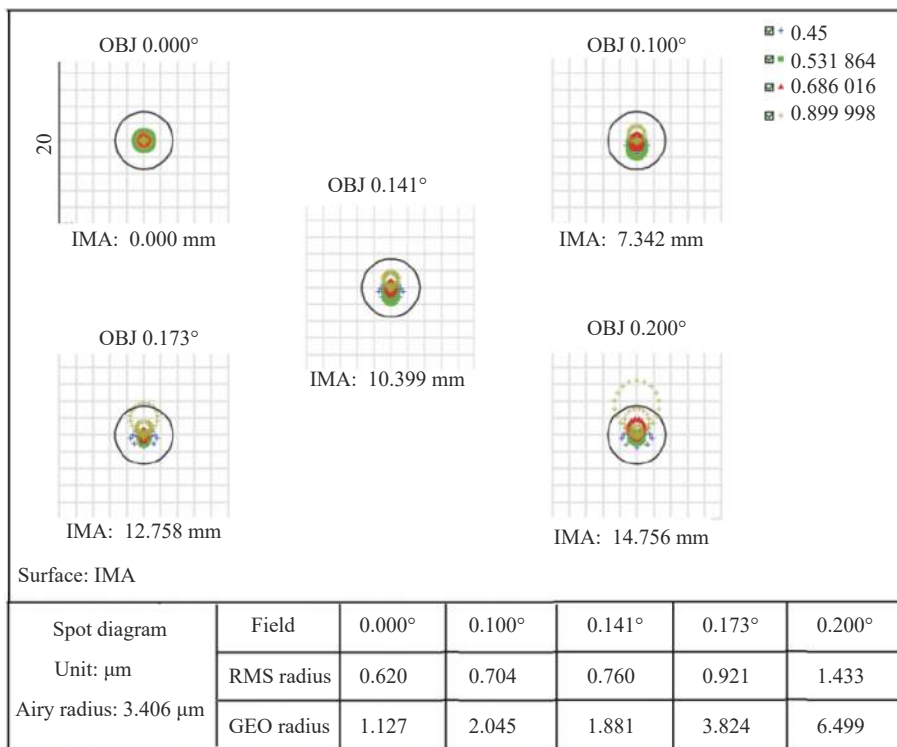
OBJ 0.000°

20

IMA: 0.000 mm

OBJ 0.141°

IMA: 10.399 mm

OBJ 0.100°

IMA: 7.342 mm

0.45
0.531 864
0.686 016
0.899 998

OBJ 0.173°

IMA: 12.758 mm

OBJ 0.200°

IMA: 14.756 mm

Surface: IMA

| Spot diagram | Field | 0.000° | 0.100° | 0.141° | 0.173° | 0.200° |
|---|---|---|---|---|---|---|
| Unit: μm | RMS radius | 0.620 | 0.704 | 0.760 | 0.921 | 1.433 |
| Airy radius: 3.406 μm | GEO radius | 1.127 | 2.045 | 1.881 | 3.824 | 6.499 |